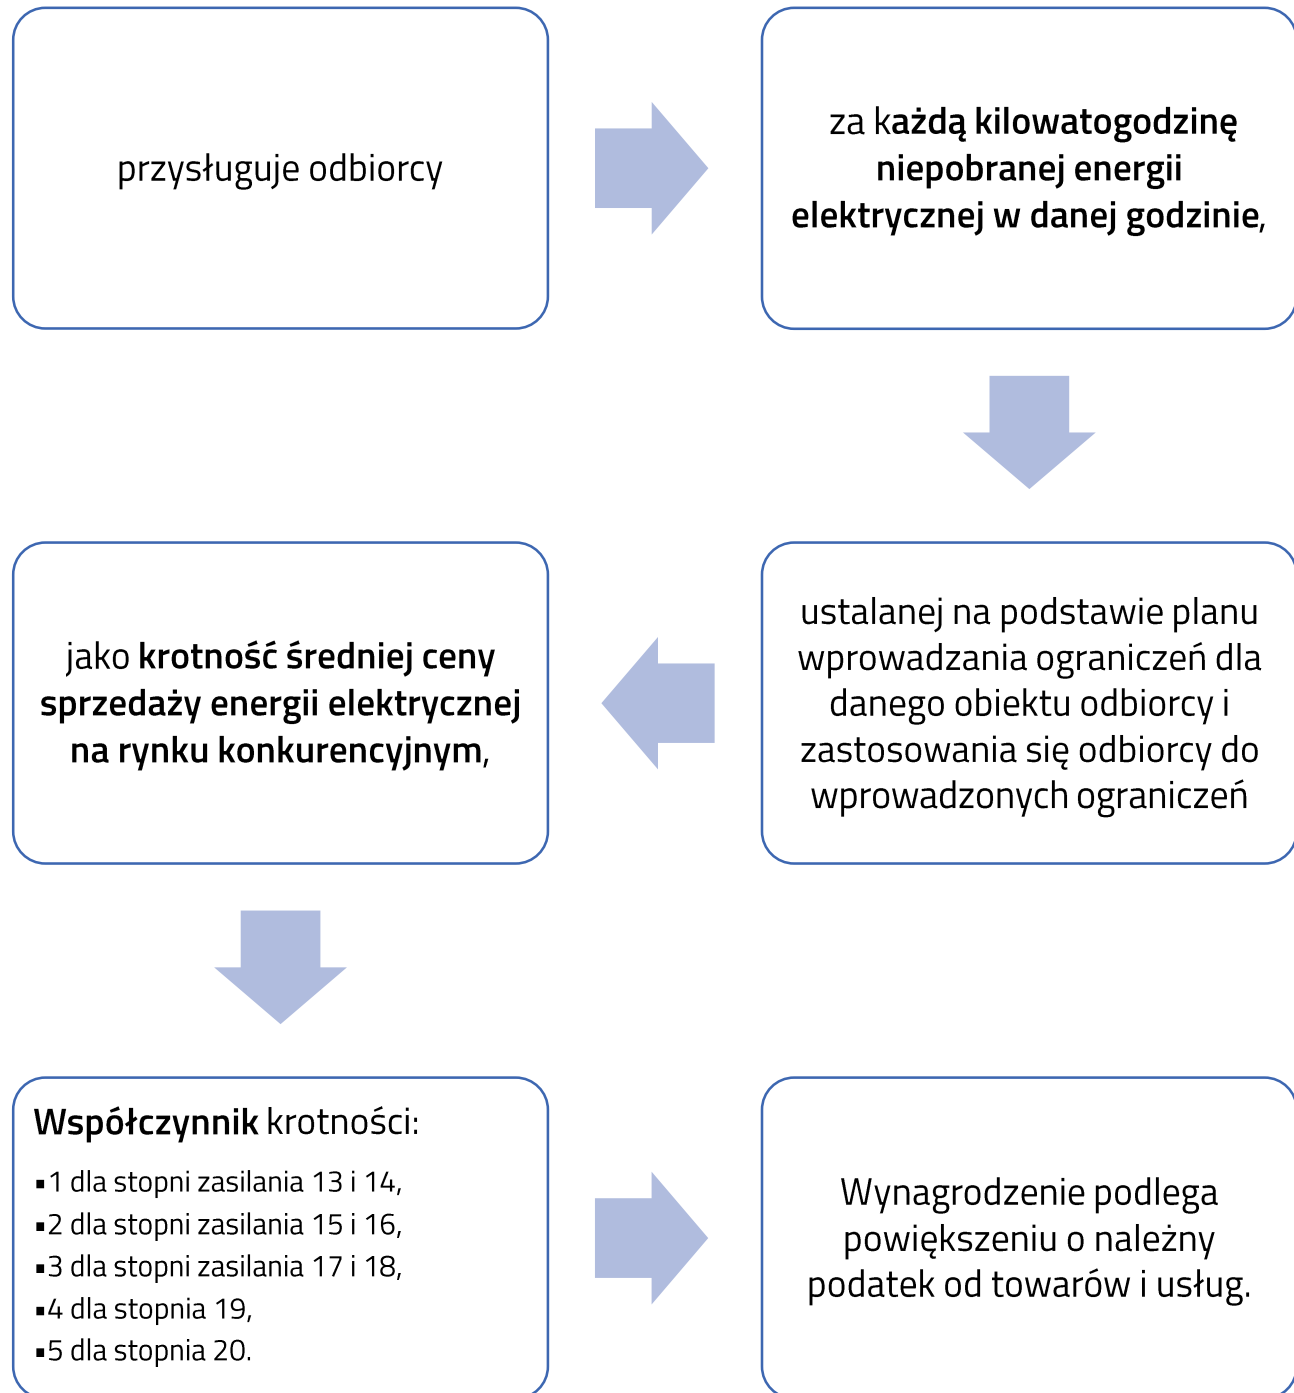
przysługuje odbiorcy

za każdą kilowatogodzinę niepobranej energii elektrycznej w danej godzinie,

ustalanej na podstawie planu wprowadzania ograniczeń dla danego obiektu odbiorcy i zastosowania się odbiorcy do wprowadzonych ograniczeń

jako krotność średniej ceny sprzedaży energii elektrycznej na rynku konkurencyjnym,

Współczynnik krotności:

▪1 dla stopni zasilania 13 i 14,
▪2 dla stopni zasilania 15 i 16,
▪3 dla stopni zasilania 17 i 18,
▪4 dla stopnia 19,
▪5 dla stopnia 20.

Wynagrodzenie podlega powiększeniu o należny podatek od towarów i usług.